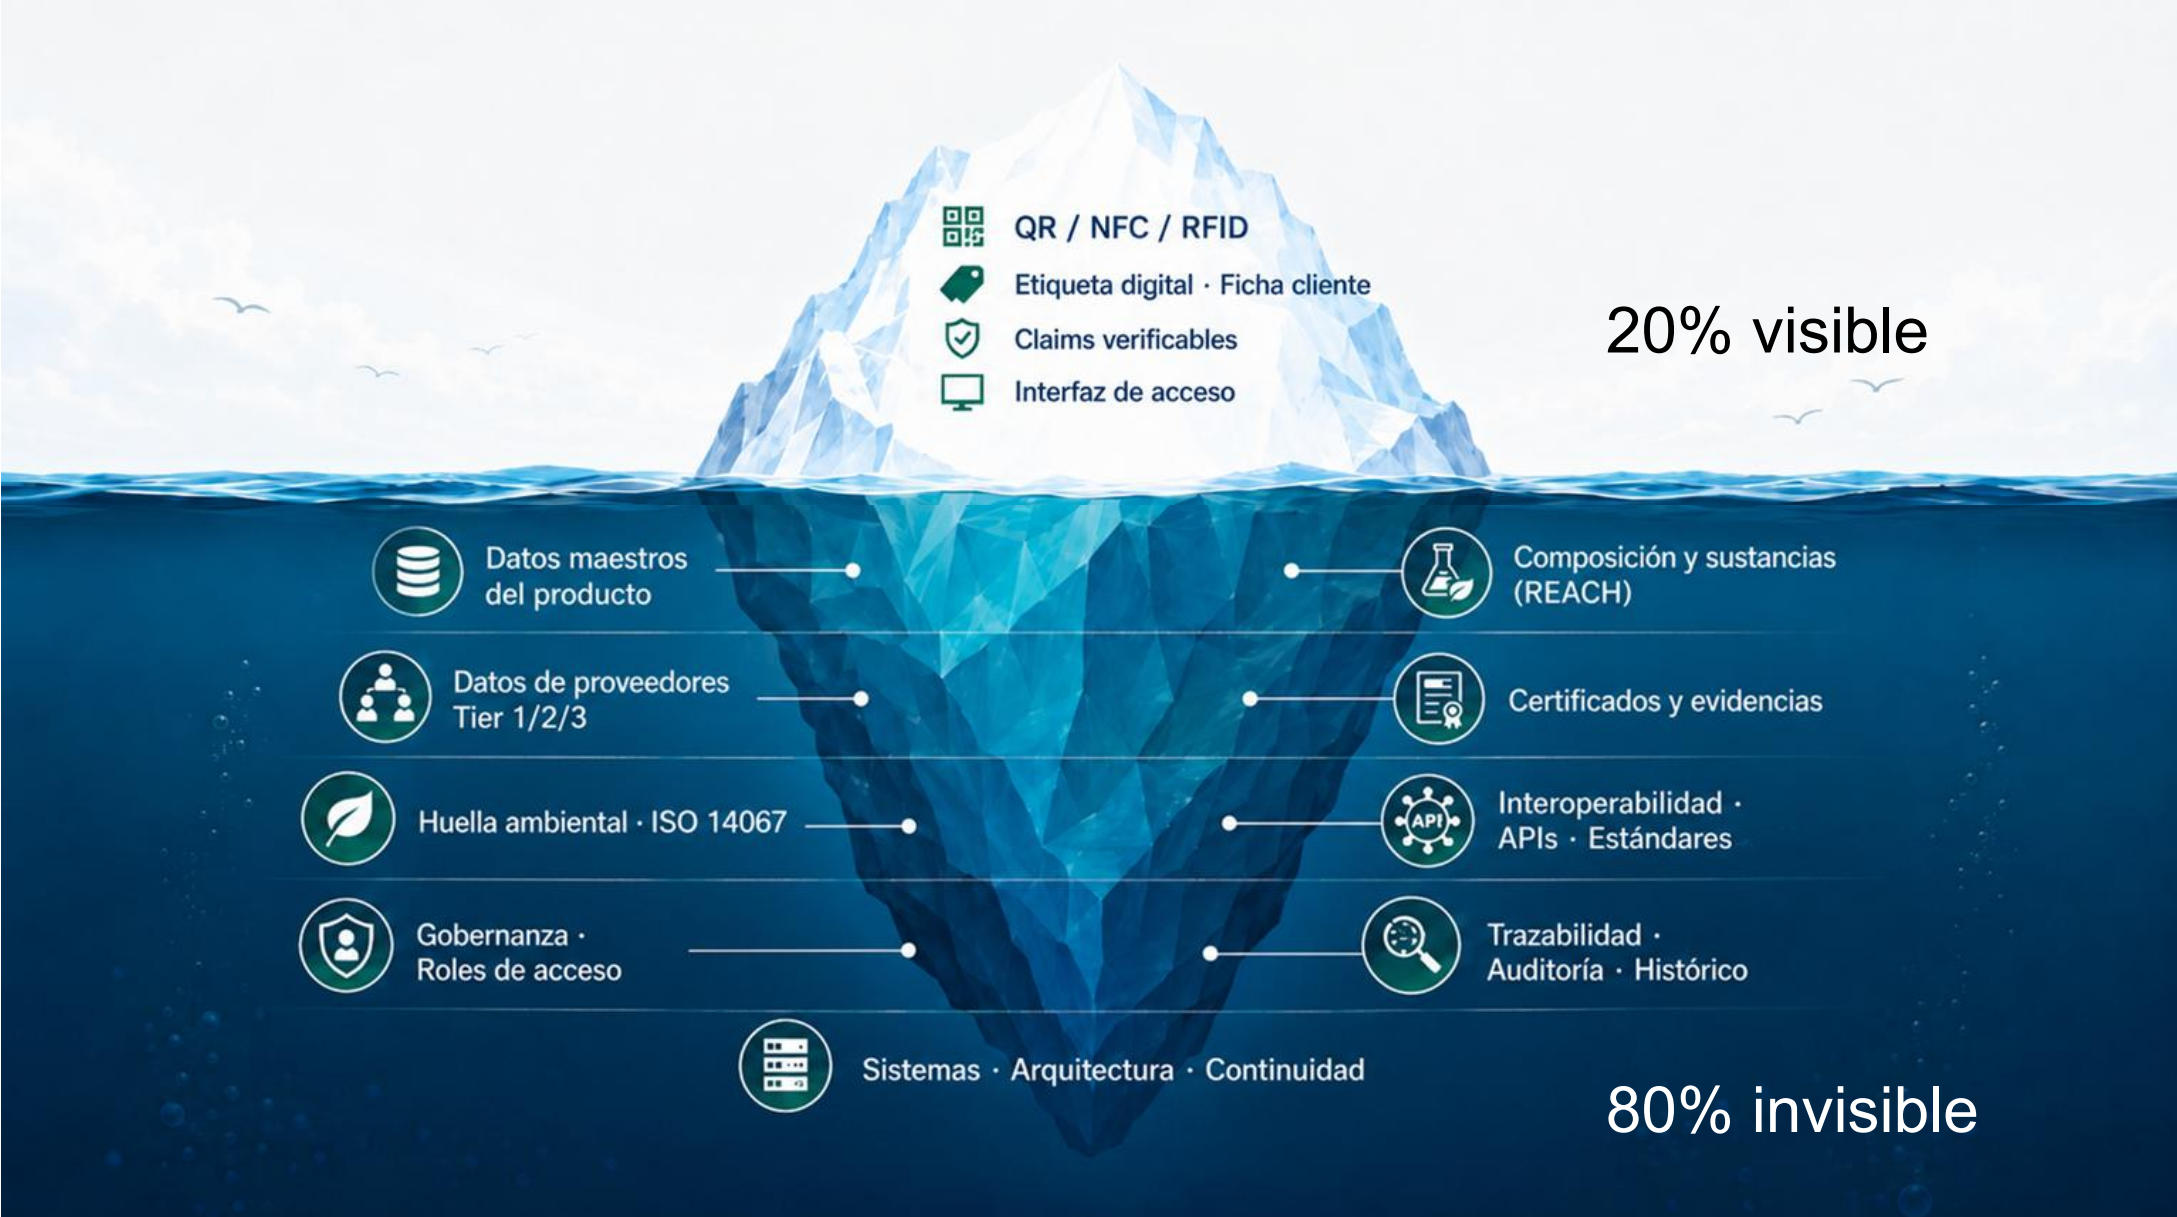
QR / NFC / RFID
Etiqueta digital · Ficha cliente
Claims verificables
Interfaz de acceso

20% visible

Datos maestros del producto

Composición y sustancias (REACH)

Datos de proveedores Tier 1/2/3

Certificados y evidencias

Huella ambiental · ISO 14067

Interoperabilidad · APIs · Estándares

Gobernanza · Roles de acceso

Trazabilidad · Auditoría · Histórico

Sistemas · Arquitectura · Continuidad

80% invisible